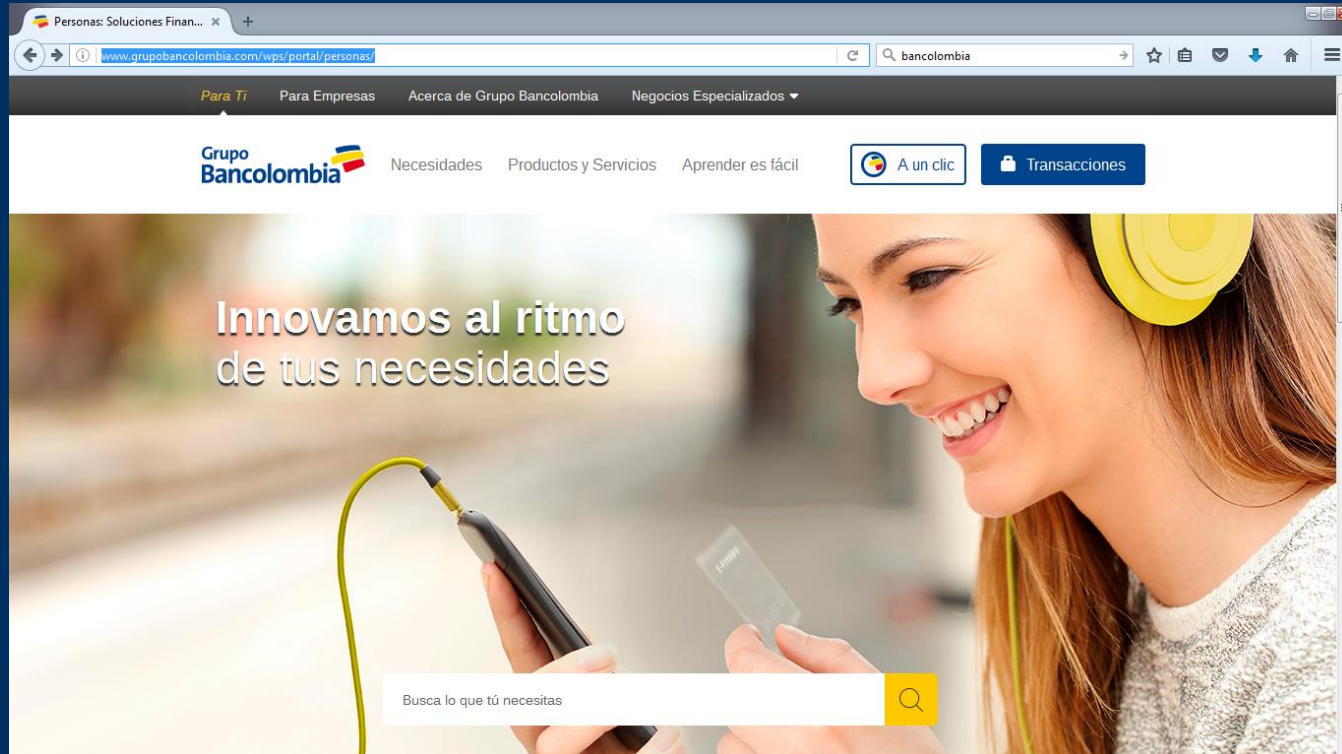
Personas: Soluciones Finan... ×

www.grupobancolombia.com/wps/portal/personas/

bancolombia

Para Ti Para Empresas Acerca de Grupo Bancolombia Negocios Especializados

Grupo Bancolombia

Necesidades Productos y Servicios Aprender es fácil

A un clic

Transacciones

Innovamos al ritmo de tus necesidades

Busca lo que tú necesitas